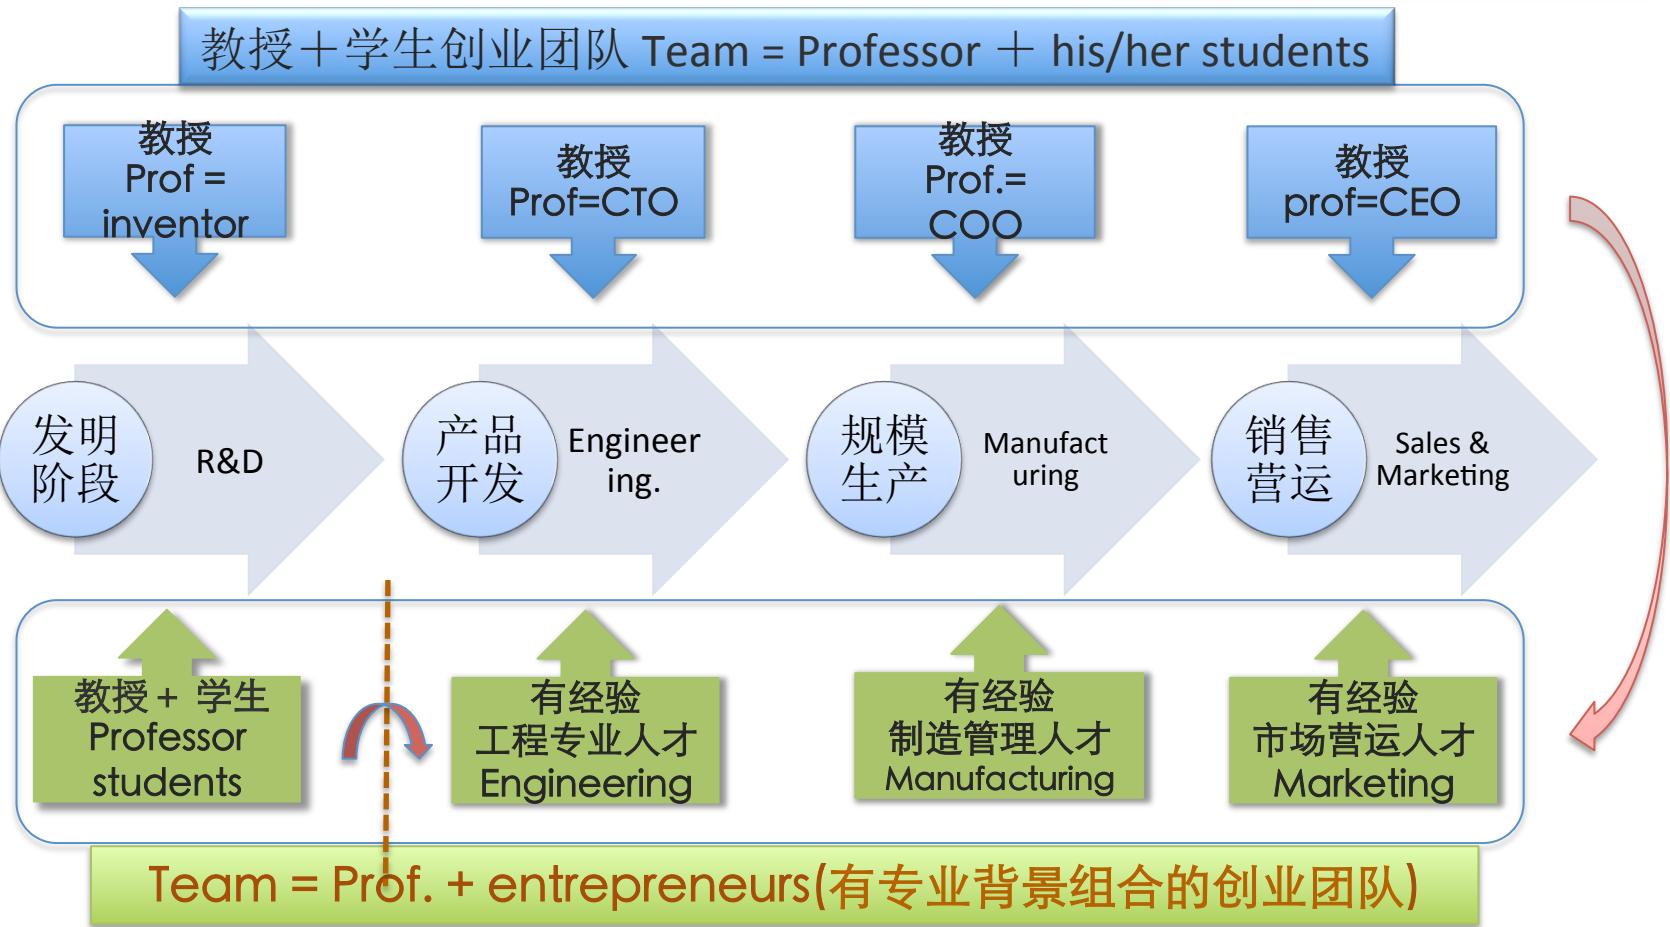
教授＋学生创业团队 Team = Professor ＋ his/her students

教授
Prof = inventor

教授
Prof=CTO

教授
Prof.= COO

教授
prof=CEO

发明阶段

R&D

产品开发

Engineering.

规模生产

Manufacturing

销售营运

Sales & Marketing

教授＋ 学生
Professor students

有经验
工程专业人才
Engineering

有经验
制造管理人才
Manufacturing

有经验
市场营运人才
Marketing

Team = Prof. + entrepreneurs(有专业背景组合的创业团队)